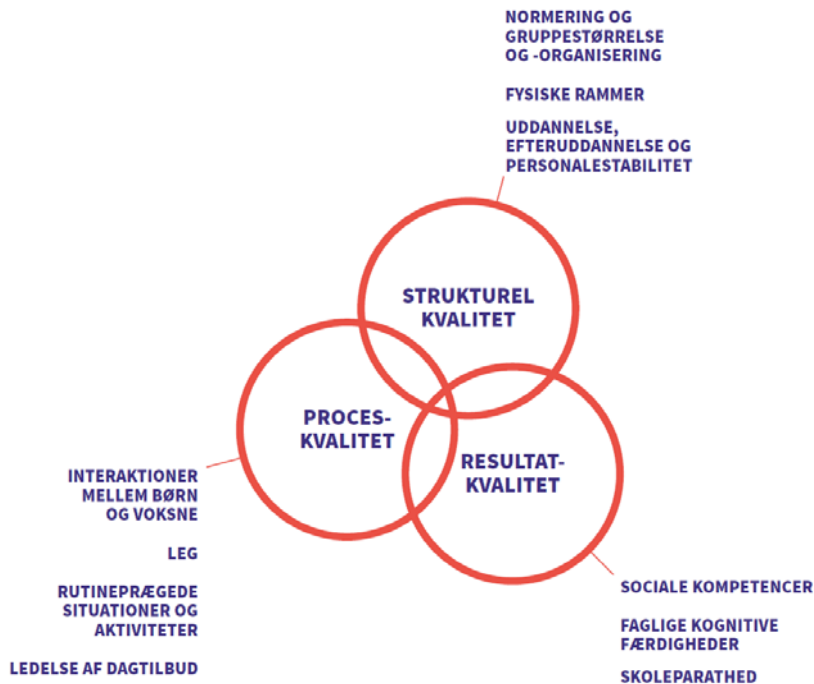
NORMERING OG GRUPPESTØRRELSE OG -ORGANISERING

FYSISKE RAMMER

UDDANNELSE, EFTERUDDANNELSE OG PERSONALESTABILITET

STRUKTUREL KVALITET

PROCES-KVALITET

RESULTAT-KVALITET

INTERAKTIONER MELLEM BØRN OG VOKSNE

LEG

RUTINEPRÆGEDE SITUATIONER OG AKTIVITETER

LEDELSE AF DAGTILBUD

SOCIALE KOMPETENCER

FAGLIGE KOGNITIVE FÆRDIGHEDER

SKOLEPARATHED